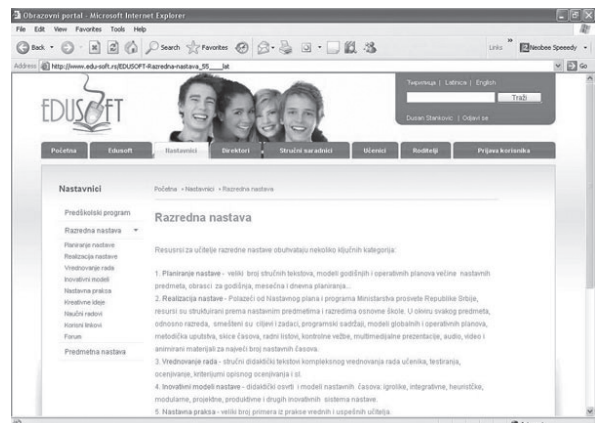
Obrazovni portal - Microsoft Internet Explorer

File Edit View Favorites Tools Help

Back Search Favorites Links Neobee Speedy

Address http://www.edu-soft.rs/EDUSOFT-Razredna-nastava_55_____lat Go

EDUSOFT

Ћирилица | Latinica | English

Traži

Dusan Stankovic | Odjavi se

Početna Edusoft Nastavnici Direktori Stručni saradnici Učenici Roditelji Prijava korisnika

Nastavnici

Predškolski program

Razredna nastava

Planiranje nastave
Realizacija nastave
Vrednovanje rada
Inovativni modeli
Nastavna praksa
Kreativne ideje
Naučni radovi
Korisni linkovi
Forum

Predmetna nastava

Početna » Nastavnici » Razredna nastava

Razredna nastava

Resursi za učenje razredne nastave obuhvataju nekoliko ključnih kategorija:

1. Planiranje nastave - veliki broj stručnih tekstova, modeli godišnjih i operativnih planova većine nastavnih predmeta, obrasci za godišnja, mesečna i dnevna planiranja...

2. Realizacija nastave - Polazeći od Nastavnog plana i programa Ministarstva prosvete Republike Srbije, resursi su strukturirani prema nastavnim predmetima i razredima osnovne škole. U okviru svakog predmeta, odnosno razreda, smešteni su ciljevi i zadaci, programski sadržaji, modeli globalnih i operativnih planova, metodička uputstva, skice časova, radni listovi, kontrolne vežbe, multimedijalne prezentacije, audio, video i animirani materijali za najveći broj nastavnih časova.

3. Vrednovanje rada - stručni didaktički tekstovi kompleksnog vrednovanja rada učenika, testiranja, ocenjivanje, kriterijumi opisnog ocenjivanja i sl.

4. Inovativni modeli nastave - didaktički osvrti i modeli nastavnih časova: igrolike, integrativne, heurističke, modularne, projektne, produktivne i drugih inovativnih sistema nastave.

5. Nastavna praksa - veliki broj primera iz prakse vrednih i uspešnih učitelja.